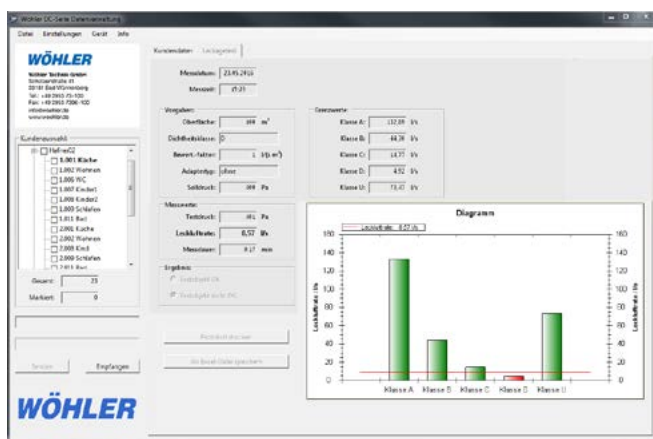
Wöhler DC-Serie Datenverwaltung

Datei Einstellungen Gerät Info

WÖHLER

Wöhler Technik GmbH
Schützenstraße 41
33181 Bad Wünnenberg
Tel.: +49 2953 73-100
Fax: +49 2953 7396-100
info@woehler.de
www.woehler.de

Kundenauswahl

Halle02
1.001 Küche
1.002 Wohnen
1.003 WC
1.007 Kinder1
1.008 Kinder2
1.009 Schlafen
1.011 Bad
2.001 Küche
2.002 Wohnen
2.003 Kind
2.009 Schlafen
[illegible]

Gesamt: 23
Markiert: 0

Senden Empfangen

WÖHLER

Kundendaten Leckagetest

Messdatum: 23.05.2016
Messzeit: 15:21

Vorgaben
Oberfläche: 144 m²
Dichtheitsklasse: 0
Bewert.-faktor: 1 l/(s m²)
Adaptertyp: offen
Solldruck: 100 Pa

Grenzwerte
Klasse A: 132.89 l/s
Klasse B: 44.36 l/s
Klasse C: 14.77 l/s
Klasse D: 4.92 l/s
Klasse U: 73.47 l/s

Messwerte
Testdruck: 101 Pa
Leckluftrate: 0.57 l/s
Messdauer: 0.17 min

Ergebnis
Dichtheit OK
Dichtheit nicht OK

Protokoll drucken
Als Excel-Datei speichern

Diagramm
Leckluftrate 0.57 l/s
160 140 120 100 80 60 40 20 0
Leckluftrate l/s
Klasse A Klasse B Klasse C Klasse D Klasse U